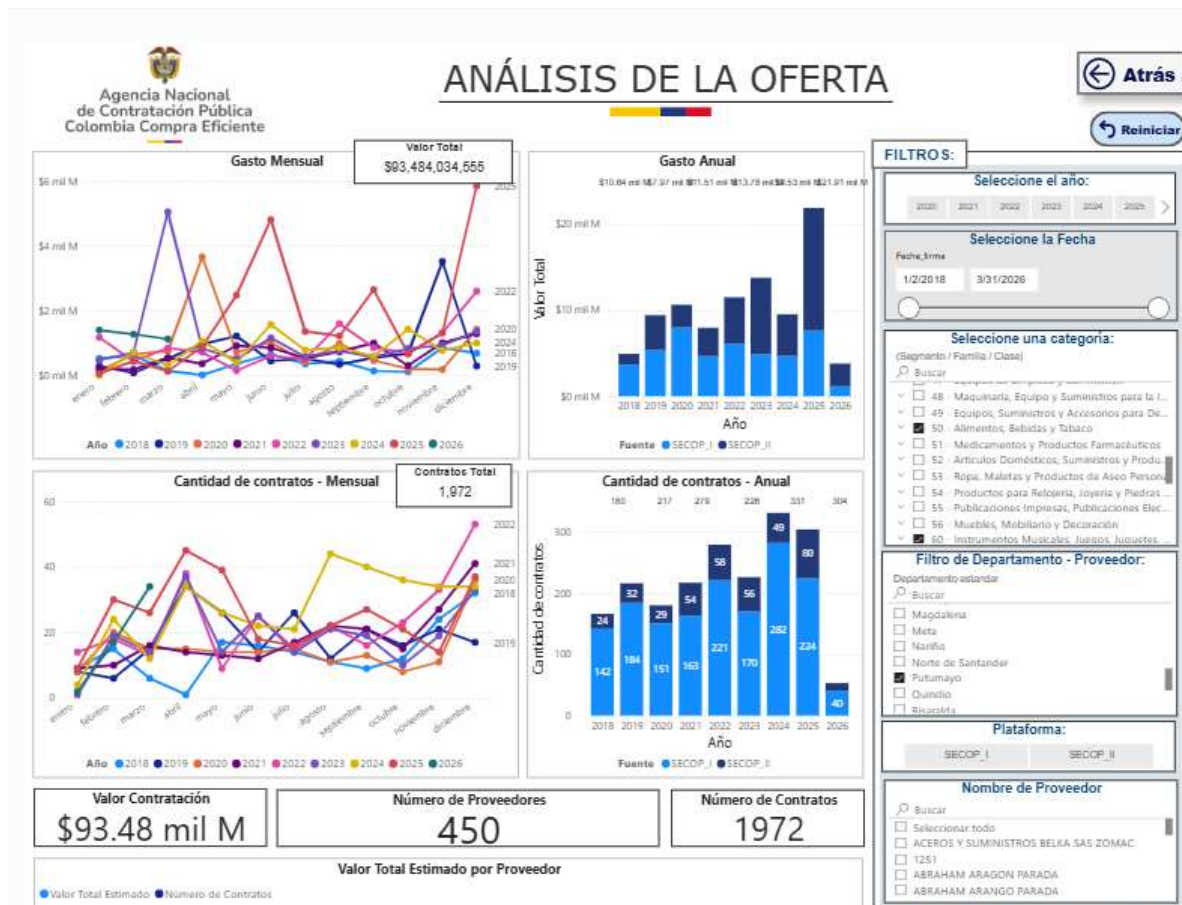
Agencia Nacional de Contratación Pública Colombia Compra Eficiente

ANÁLISIS DE LA OFERTA

Atrás

Reiniciar

Gasto Mensual

Valor Total
$93,484,034,555

$6 mil M
$4 mil M
$2 mil M
$0 mil M

2025
2022
2020
2024
2018
2019

enero febrero marzo abril mayo junio julio agosto septiembre octubre noviembre diciembre

Año 2018 2019 2020 2021 2022 2023 2024 2025 2026

Gasto Anual

$10.64 mil M $7.97 mil M $11.51 mil M $13.78 mil M $9.53 mil M $21.91 mil M

$20 mil M
$10 mil M
$0 mil M

Valor Total

2018 2019 2020 2021 2022 2023 2024 2025 2026
Año

Fuente SECOP_I SECOP_II

Cantidad de contratos - Mensual

Contratos Total
1,972

60
40
20
0

2022
2021
2020
2018
2019

enero febrero marzo abril mayo junio julio agosto septiembre octubre noviembre diciembre

Año 2018 2019 2020 2021 2022 2023 2024 2025 2026

Cantidad de contratos - Anual

180 217 279 226 331 304

300
200
100
0

Cantidad de contratos

24 32 29 54 58 56 49 80
142 184 151 163 221 170 282 224 40

2018 2019 2020 2021 2022 2023 2024 2025 2026
Año

Fuente SECOP_I SECOP_II

FILTROS:

Seleccione el año:
2020 2021 2022 2023 2024 2025

Seleccione la Fecha
Fecha_firma
1/2/2018 3/31/2026

Seleccione una categoría:
(Segmento / Familia / Clase)
Buscar
48 Maquinaria, Equipo y Suministros para la I...
49 Equipos, Suministros y Accesorios para De...
50 Alimentos, Bebidas y Tabaco
51 Medicamentos y Productos Farmacéuticos
52 Artículos Domésticos, Suministros y Produ...
53 Ropa, Maletas y Productos de Aseo Persona...
54 Productos para Relojería, Joyería y Piedras ...
55 Publicaciones Impresas, Publicaciones Elec...
56 Muebles, Mobiliario y Decoración
60 Instrumentos Musicales, Juegos, Juguetes, ...

Filtro de Departamento - Proveedor:
Departamento estandar
Buscar
Magdalena
Meta
Nariño
Norte de Santander
Putumayo
Quindío
Risaralda

Plataforma:
SECOP_I SECOP_II

Nombre de Proveedor
Buscar
Seleccionar todo
ACEROS Y SUMINISTROS BELKA SAS ZOMAC
1251
ABRAHAM ARAGON PARADA
ABRAHAM ARANGO PARADA

Valor Contratación
$93.48 mil M

Número de Proveedores
450

Número de Contratos
1972

Valor Total Estimado por Proveedor

Valor Total Estimado Número de Contratos